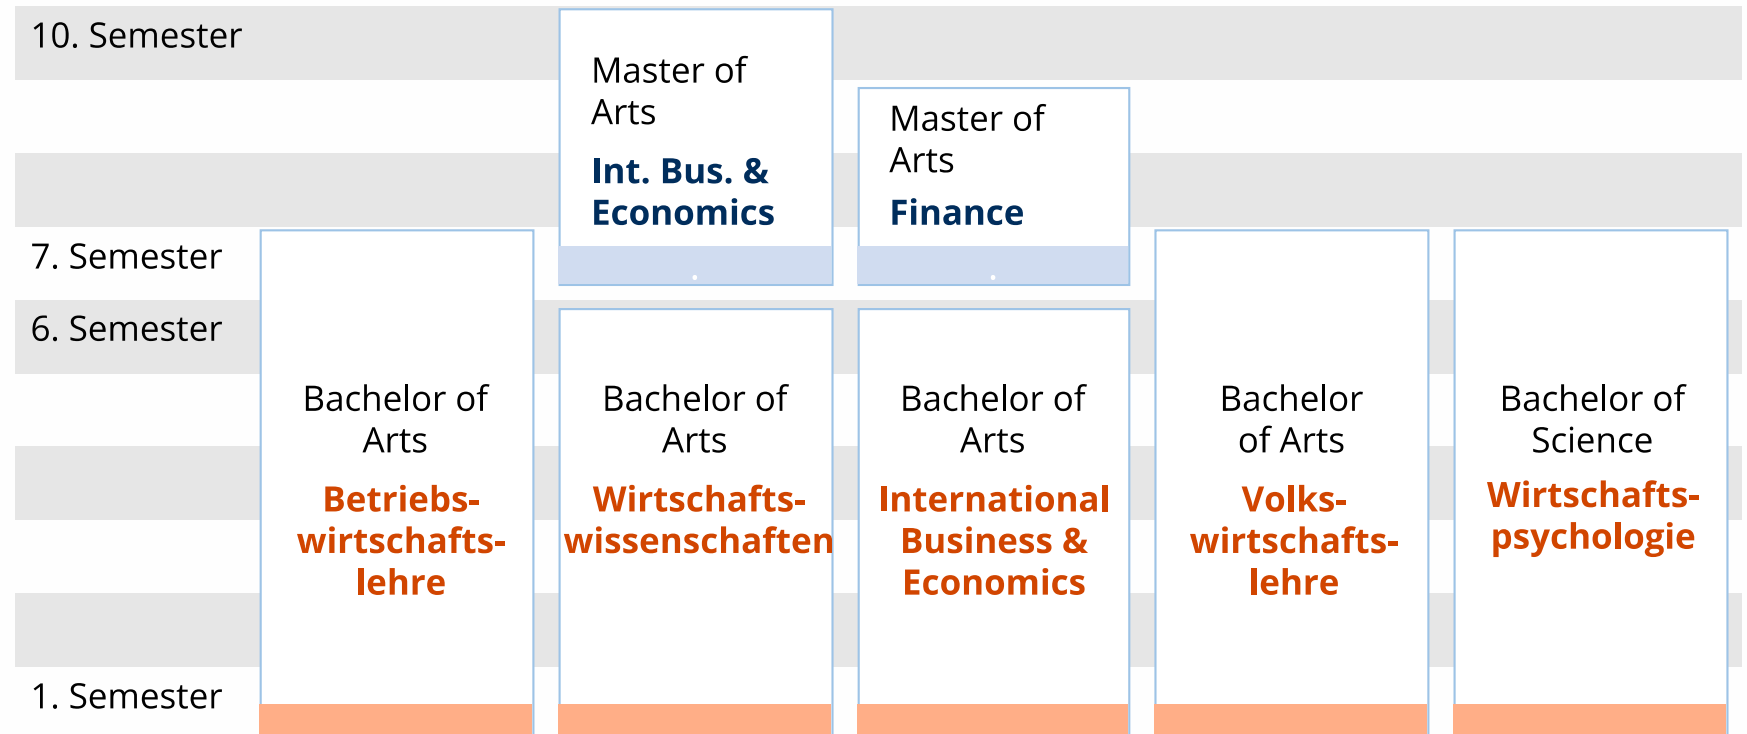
10. Semester

Master of Arts
Int. Bus. & Economics

Master of Arts
Finance

7. Semester

6. Semester

Bachelor of Arts
Betriebswirtschaftslehre

Bachelor of Arts
Wirtschaftswissenschaften

Bachelor of Arts
International Business & Economics

Bachelor of Arts
Volkswirtschaftslehre

Bachelor of Science
Wirtschaftspsychologie

1. Semester